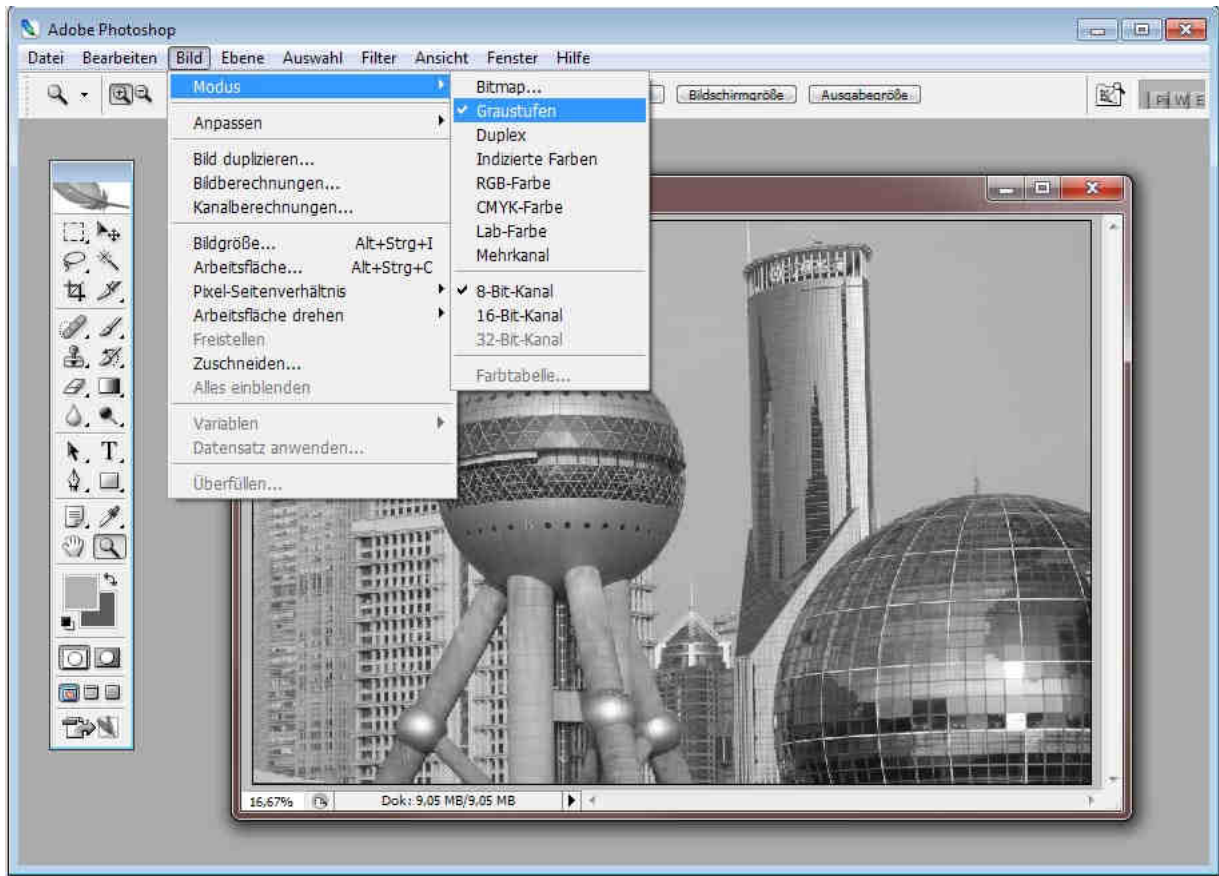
Adobe Photoshop

Datei Bearbeiten Bild Ebene Auswahl Filter Ansicht Fenster Hilfe

Bildschirmgröße Ausgabegröße

Modus
Anpassen
Bild duplizieren...
Bildberechnungen...
Kanalberechnungen...
Bildgröße... Alt+Strg+I
Arbeitsfläche... Alt+Strg+C
Pixel-Seitenverhältnis
Arbeitsfläche drehen
Freistellen
Zuschneiden...
Alles einblenden
Variablen
Datensatz anwenden...
Überfüllen...

Bitmap...
✓ Graustufen
Duplex
Indizierte Farben
RGB-Farbe
CMYK-Farbe
Lab-Farbe
Mehrkanal
✓ 8-Bit-Kanal
16-Bit-Kanal
32-Bit-Kanal
Farbtabelle...

16,67% Dok: 9,05 MB/9,05 MB